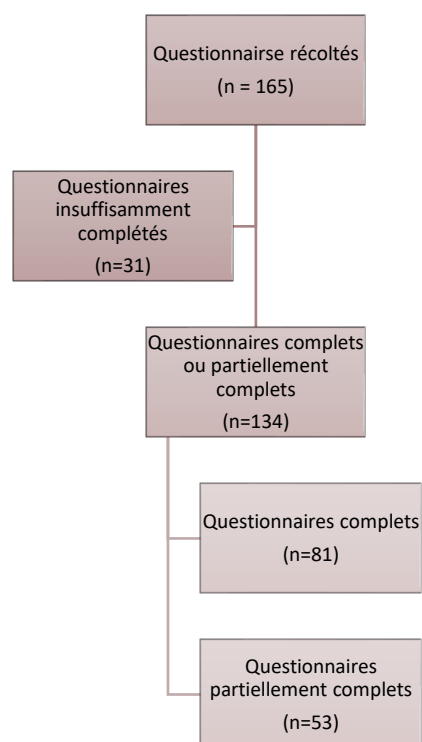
Questionnairse récoltés
(n = 165)

Questionnaires insuffisamment complétés
(n=31)

Questionnaires complets ou partiellement complets
(n=134)

Questionnaires complets
(n=81)

Questionnaires partiellement complets
(n=53)